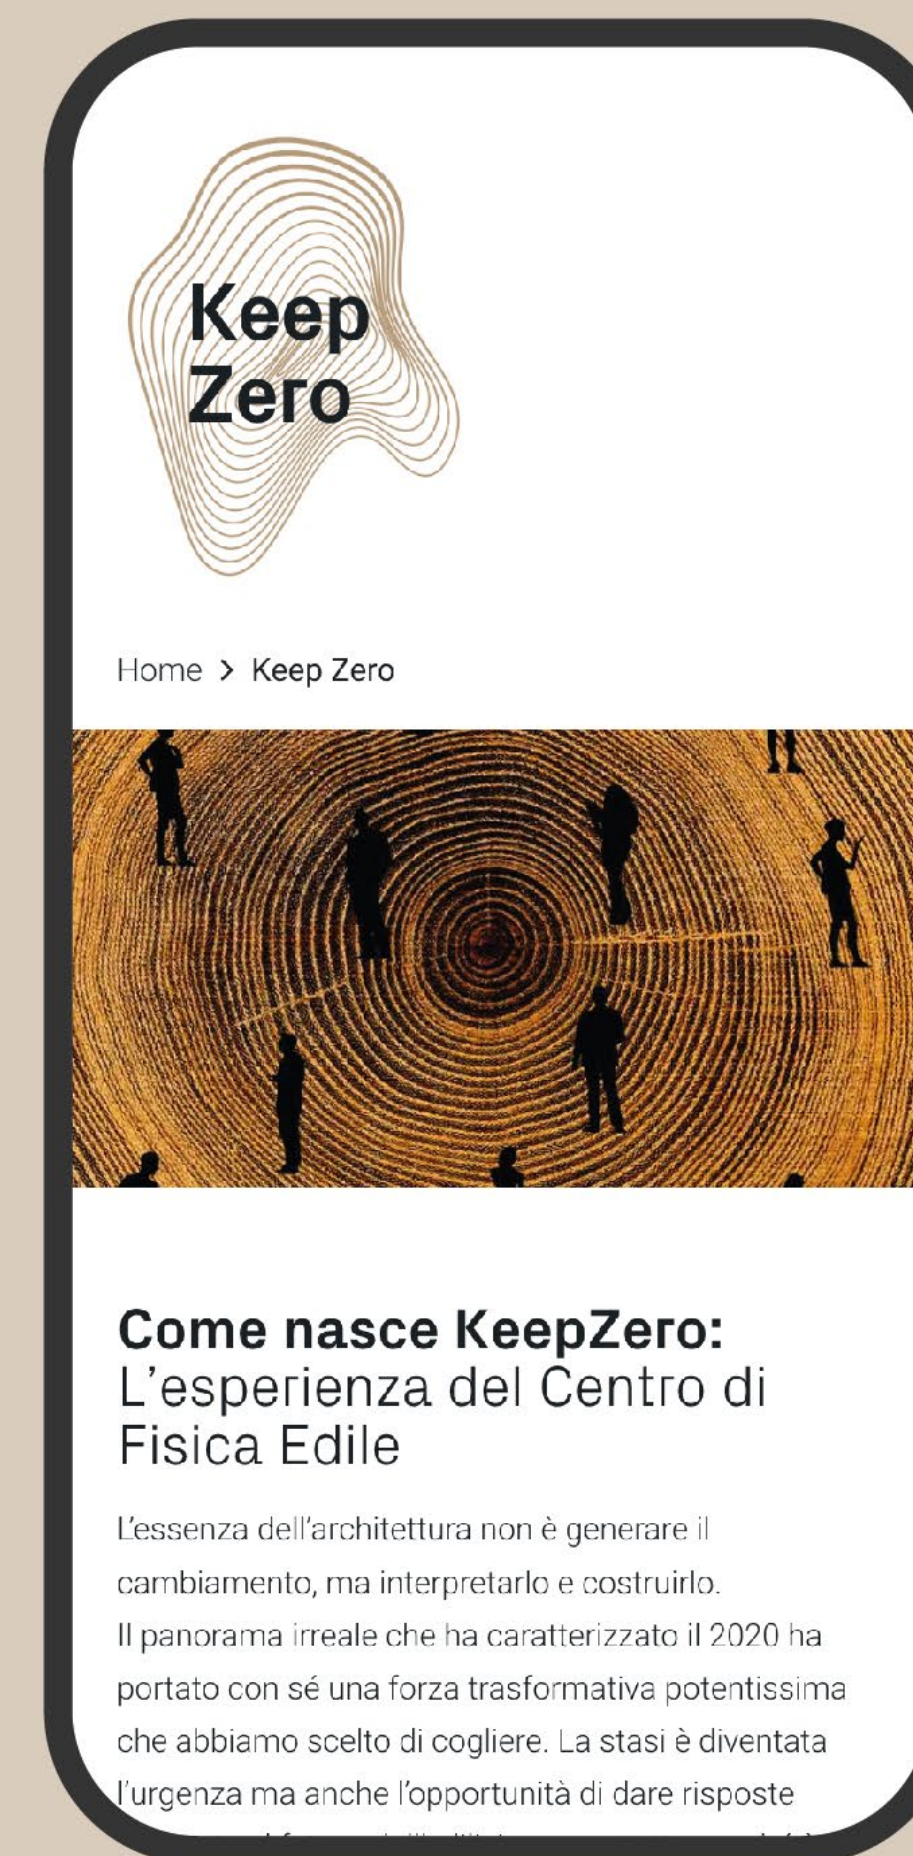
Keep Zero

Home > Keep Zero

Come nasce KeepZero: L’esperienza del Centro di Fisica Edile

L’essenza dell’architettura non è generare il cambiamento, ma interpretarlo e costruirlo.
Il panorama irreale che ha caratterizzato il 2020 ha portato con sé una forza trasformativa potentissima che abbiamo scelto di cogliere. La stasi è diventata l’urgenza ma anche l’opportunità di dare risposte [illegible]